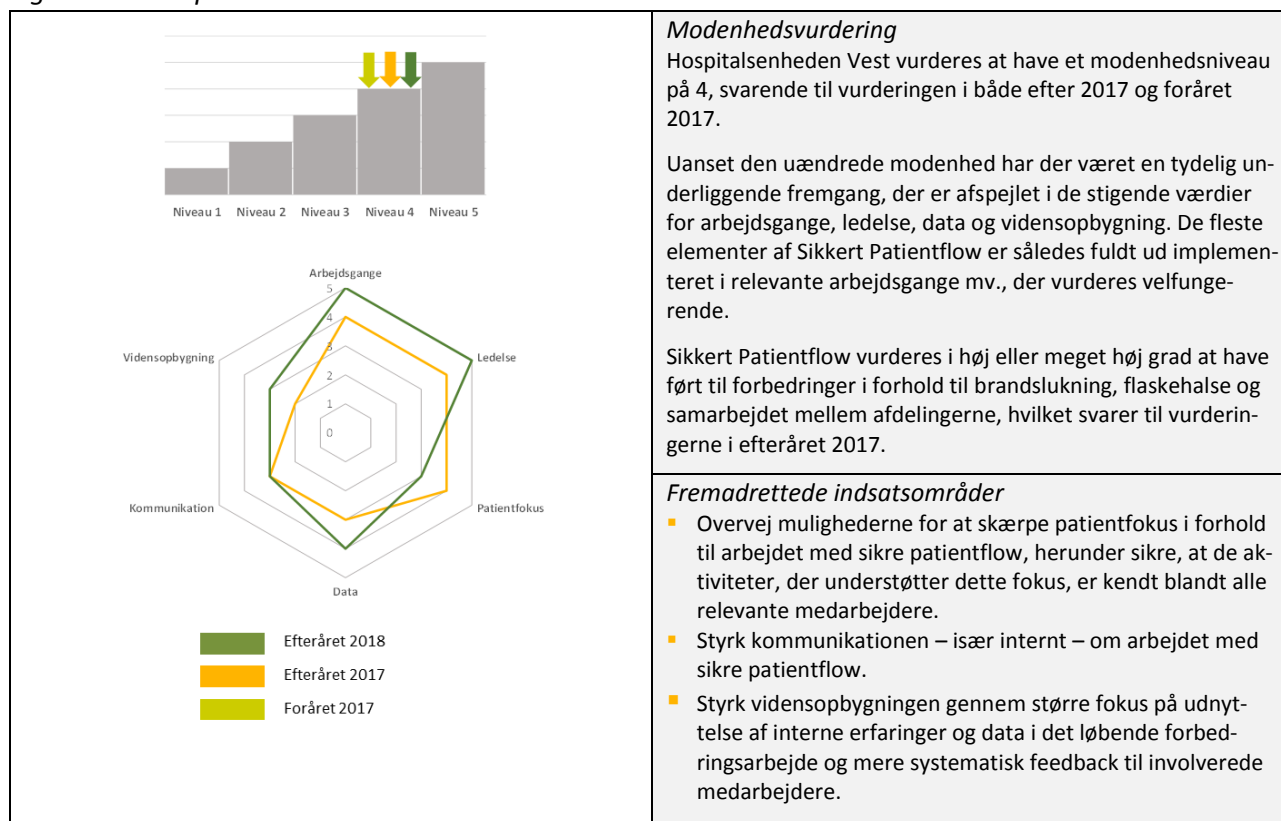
Niveau 1 Niveau 2 Niveau 3 Niveau 4 Niveau 5

Arbejdsgange
5
4
3
2
1
0
Ledelse
Patientfokus
Data
Kommunikation
Vidensopbygning

Efteråret 2018
Efteråret 2017
Foråret 2017

Modenhedsvurdering
Hospitalsenheden Vest vurderes at have et modenhedsniveau på 4, svarende til vurderingen i både efter 2017 og foråret 2017.

Uanset den uændrede modenhed har der været en tydelig underliggende fremgang, der er afspejlet i de stigende værdier for arbejdsgange, ledelse, data og vidensopbygning. De fleste elementer af Sikkert Patientflow er således fuldt ud implementeret i relevante arbejdsgange mv., der vurderes velfungerende.

Sikkert Patientflow vurderes i høj eller meget høj grad at have ført til forbedringer i forhold til brandslukning, flaskehalse og samarbejdet mellem afdelingerne, hvilket svarer til vurderingerne i efteråret 2017.

Fremadrettede indsatsområder
- Overvej mulighederne for at skærpe patientfokus i forhold til arbejdet med sikre patientflow, herunder sikre, at de aktiviteter, der understøtter dette fokus, er kendt blandt alle relevante medarbejdere.
- Styrk kommunikationen – især internt – om arbejdet med sikre patientflow.
- Styrk vidensopbygningen gennem større fokus på udnyttelse af interne erfaringer og data i det løbende forbedringsarbejde og mere systematisk feedback til involverede medarbejdere.